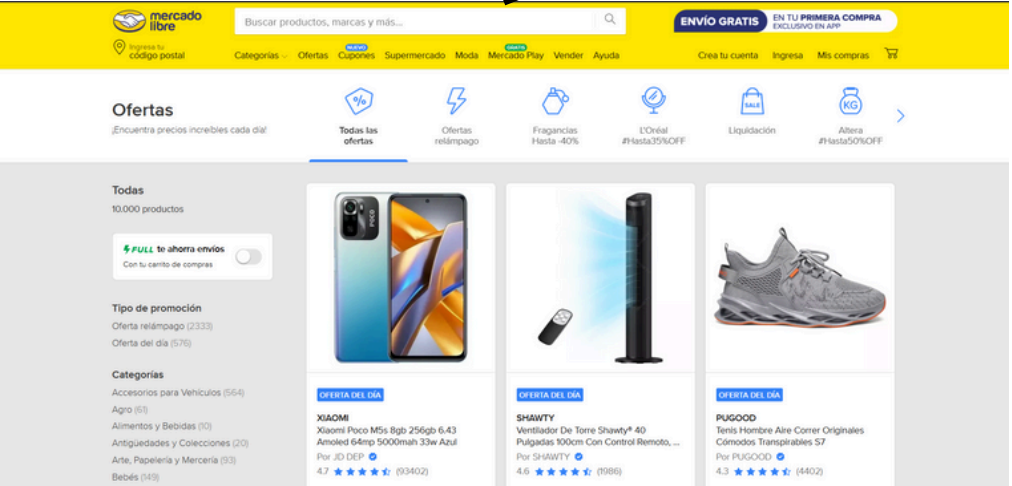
mercado libre

Buscar productos, marcas y más...

ENVÍO GRATIS EN TU PRIMERA COMPRA EXCLUSIVO EN APP

Ingresa tu código postal

Categorías Ofertas NUEVO Cupones Supermercado Moda GRATIS Mercado Play Vender Ayuda

Crea tu cuenta Ingresa Mis compras

Ofertas
¡Encuentra precios increíbles cada día!

Todas las ofertas

Ofertas relámpago

Fragancias Hasta -40%

L'Oréal #Hasta35%OFF

SALE
Liquidación

KG
Altera #Hasta50%OFF

Todas
10.000 productos

FULL te ahorra envíos
Con tu carrito de compras

Tipo de promoción
Oferta relámpago (2333)
Oferta del día (576)

Categorías
Accesorios para Vehículos (564)
Agro (61)
Alimentos y Bebidas (10)
Antigüedades y Colecciones (20)
Arte, Papelería y Mercería (93)
Bebés (149)

POCO

OFERTA DEL DÍA
XIAOMI
Xiaomi Poco M5s 8gb 256gb 6.43 Amoled 64mp 5000mah 33w Azul
Por JD DEP
4.7 (93402)

OFERTA DEL DÍA
SHAWTY
Ventilador De Torre Shawty® 40 Pulgadas 100cm Con Control Remoto, ...
Por SHAWTY
4.6 (1986)

OFERTA DEL DÍA
PUGOOD
Tenis Hombre Aire Correr Originales Cómodos Transpirables S7
Por PUGOOD
4.3 (4402)